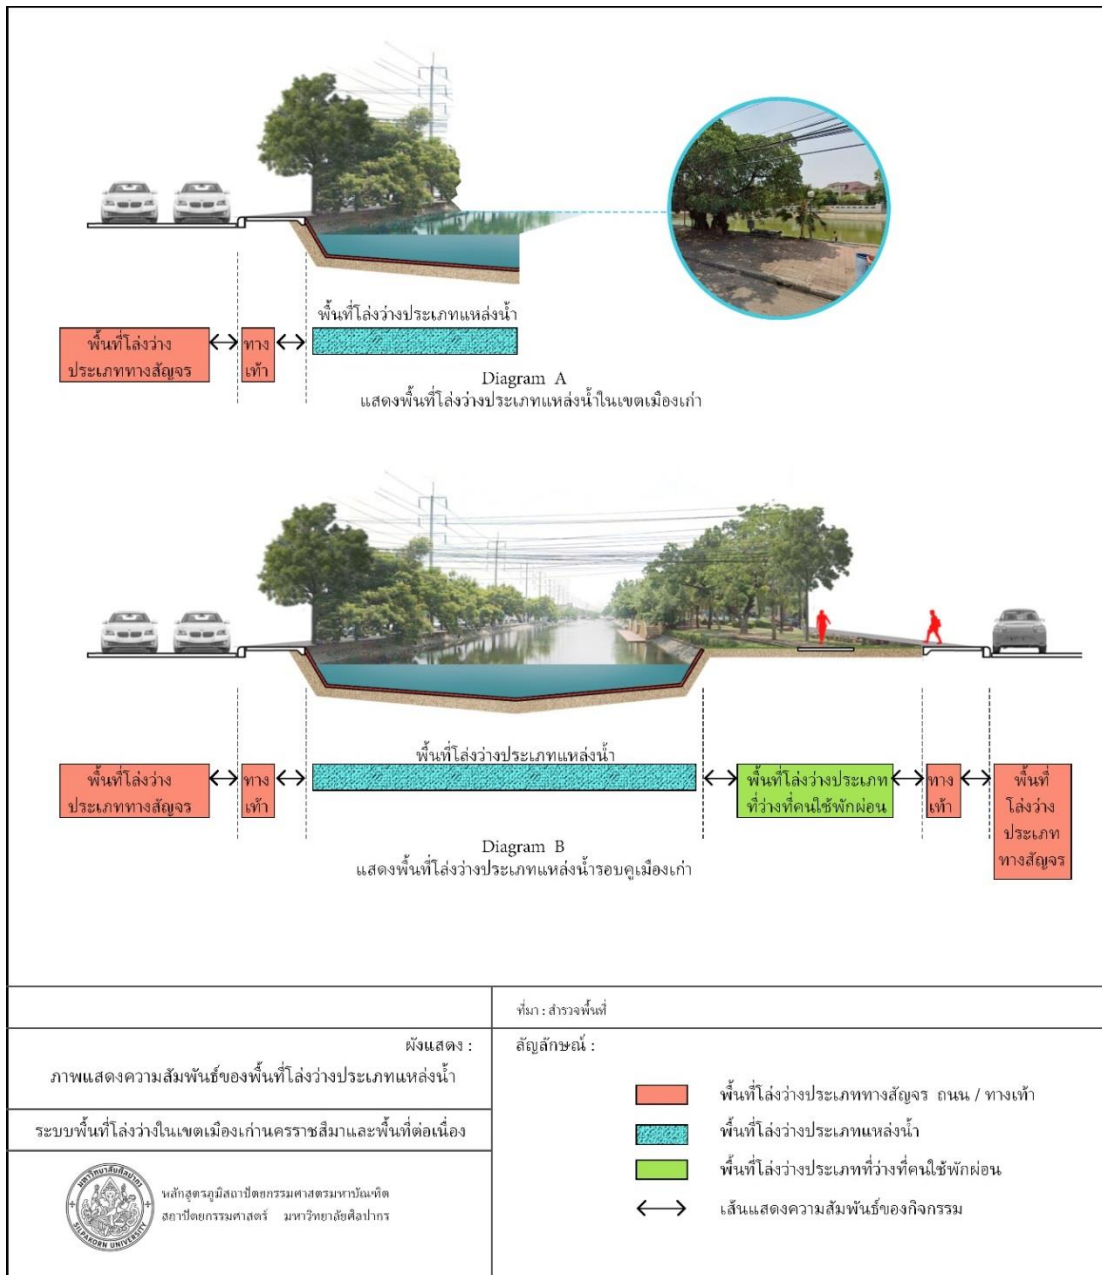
พื้นที่โล่งว่างประเภทแหล่งน้ำ

พื้นที่โล่งว่างประเภททางสัญจร

ทางเท้า

Diagram A
แสดงพื้นที่โล่งว่างประเภทแหล่งน้ำในเขตเมืองเก่า

พื้นที่โล่งว่างประเภทแหล่งน้ำ

พื้นที่โล่งว่างประเภททางสัญจร

ทางเท้า

พื้นที่โล่งว่างประเภทที่ว่างที่คนใช้พักผ่อน

ทางเท้า

พื้นที่โล่งว่างประเภททางสัญจร

Diagram B
แสดงพื้นที่โล่งว่างประเภทแหล่งน้ำรอบคูเมืองเก่า

ที่มา : สำรวจพื้นที่

ผังแสดง :
ภาพแสดงความสัมพันธ์ของพื้นที่โล่งว่างประเภทแหล่งน้ำ

ระบบพื้นที่โล่งว่างในเขตเมืองเก่านครราชสีมาและพื้นที่ต่อเนื่อง

มหาวิทยาลัยศิลปากร
SILPAKORN UNIVERSITY

หลักสูตรภูมิสถาปัตยกรรมศาสตรมหาบัณฑิต
สถาปัตยกรรมศาสตร์ มหาวิทยาลัยศิลปากร

สัญลักษณ์ :

พื้นที่โล่งว่างประเภททางสัญจร ถนน / ทางเท้า

พื้นที่โล่งว่างประเภทแหล่งน้ำ

พื้นที่โล่งว่างประเภทที่ว่างที่คนใช้พักผ่อน

เส้นแสดงความสัมพันธ์ของกิจกรรม